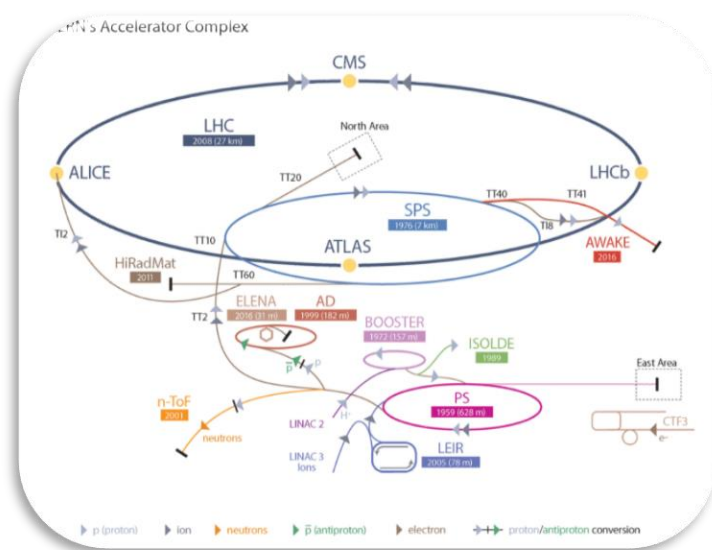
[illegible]N's Accelerator Complex

CMS

LHC
2008 (27 km)

North Area

ALICE

LHCb

TT20

TT40

TT41

SPS
1976 (7 km)

TI2

TI8

TT10

ATLAS

AWAKE
2016

HiRadMat
2011

TT60

ELENA
2016 (31 m)

AD
1999 (182 m)

TT2

BOOSTER
1972 (157 m)

ISOLDE
1989

$\bar{p}$

p

East Area

n-ToF
2001

PS
1959 (628 m)

$H^-$

neutrons

LINAC 2

CTF3

e-

LINAC 3
Ions

LEIR
2005 (78 m)

p (proton)   ion   neutrons   $\bar{p}$ (antiproton)   electron   proton/antiproton conversion